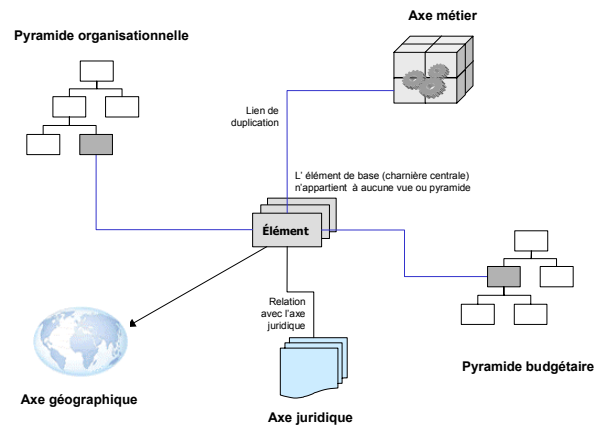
Axe métier

Pyramide organisationnelle

Lien de duplication

L' élément de base (charnière centrale) n'appartient à aucune vue ou pyramide

Élément

Relation avec l'axe juridique

Pyramide budgétaire

Axe géographique

Axe juridique